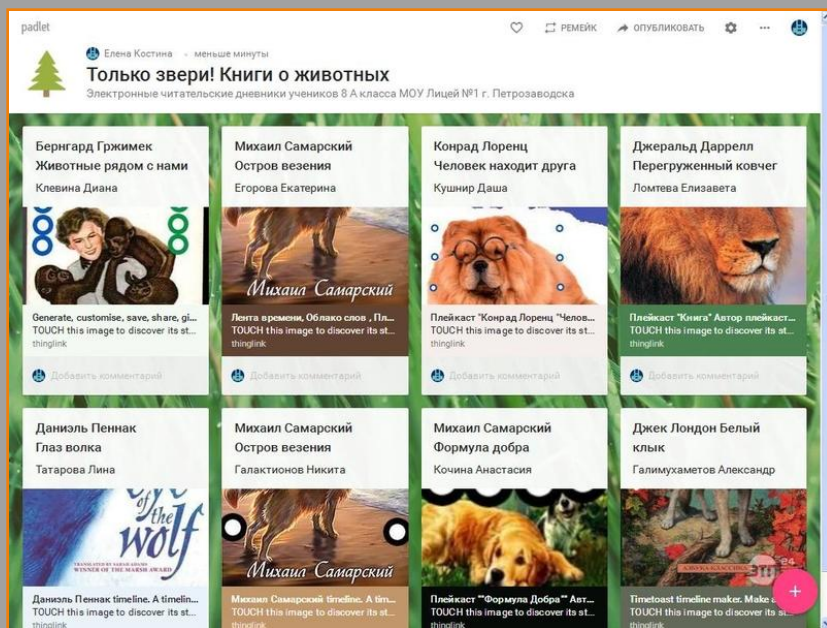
padlet

РЕМЕЙК ОПУБЛИКОВАТЬ ...

Елена Костина · меньше минуты

Только звери! Книги о животных

Электронные читательские дневники учеников 8 А класса МОУ Лицей №1 г. Петрозаводска

Бернгард Гржимек Животные рядом с нами

Клевина Диана

Generate, customise, save, share, gi...
TOUCH this image to discover its st...
thinglink

Добавить комментарий

Михаил Самарский Остров везения

Егорова Екатерина

Михаил Самарский

Лента времени, Облако слов , Пл...
TOUCH this image to discover its st...
thinglink

Добавить комментарий

Конрад Лоренц Человек находит друга

Кушнир Даша

Плейкаст "Конрад Лоренц "Челове...
TOUCH this image to discover its st...
thinglink

Добавить комментарий

Джеральд Даррелл Перегруженный ковчег

Ломтева Елизавета

Плейкаст "Книга" Автор плейкаст...
TOUCH this image to discover its st...
thinglink

Добавить комментарий

Даниэль Пеннак Глаз волка

Татарова Лина

of the wolf

WINNER OF THE MARSH AWARD

Даниэль Пеннак timeline. A timelin...
TOUCH this image to discover its st...
thinglink

Михаил Самарский Остров везения

Галактионов Никита

Михаил Самарский

Михаил Самарский timeline. A tim...
TOUCH this image to discover its st...
thinglink

Михаил Самарский Формула добра

Кочина Анастасия

Плейкаст ""Формула Добра"" Авт...
TOUCH this image to discover its st...
thinglink

Джек Лондон Белый клык

Галимухаметов Александр

Timetoast timeline maker. Make a...
TOUCH this image to discover its st...
thinglink

+